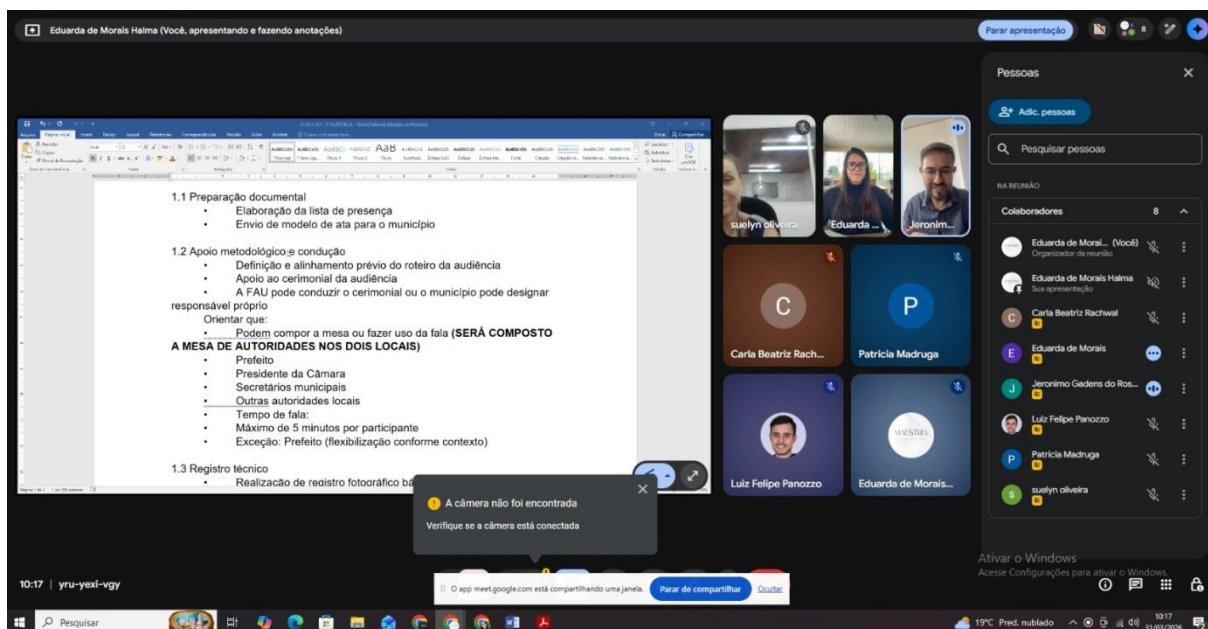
Eduarda de Morais Halma (Você, apresentando e fazendo anotações)

Parar apresentação

1.1 Preparação documental
• Elaboração da lista de presença
• Envio de modelo de ata para o município

1.2 Apoio metodológico e condução
• Definição e alinhamento prévio do roteiro da audiência
• Apoio ao cerimonial da audiência
• A FAU pode conduzir o cerimonial ou o município pode designar responsável próprio
Orientar que:
• Podem compor a mesa ou fazer uso da fala (SERÁ COMPOSTO A MESA DE AUTORIDADES NOS DOIS LOCAIS)
• Prefeito
• Presidente da Câmara
• Secretários municipais
• Outras autoridades locais
• Tempo de fala:
• Máximo de 5 minutos por participante
• Exceção: Prefeito (flexibilização conforme contexto)

1.3 Registro técnico
• Realização de registro fotográfico b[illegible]

suelyn oliveira
Eduarda ...
Jeronim...
C
Carla Beatriz Rach...
P
Patricia Madruga
Luiz Felipe Panozzo
Eduarda de Morais...

Pessoas
Adic. pessoas
Pesquisar pessoas
NA REUNIÃO
Colaboradores 8
Eduarda de Morai... (Você)
Organizador da reunião
Eduarda de Morais Halma
Sua apresentação
Carla Beatriz Rachwal
Eduarda de Morais
Jeronimo Gadens do Ros...
Luiz Felipe Panozzo
Patricia Madruga
suelyn oliveira

A câmera não foi encontrada
Verifique se a câmera está conectada

10:17 | yru-yexi-vgy

O app meet.google.com está compartilhando uma janela.
Parar de compartilhar
Ocultar

Ativar o Windows
Acesse Configurações para ativar o Windows.

Pesquisar
19°C Pred. nublado
10:17